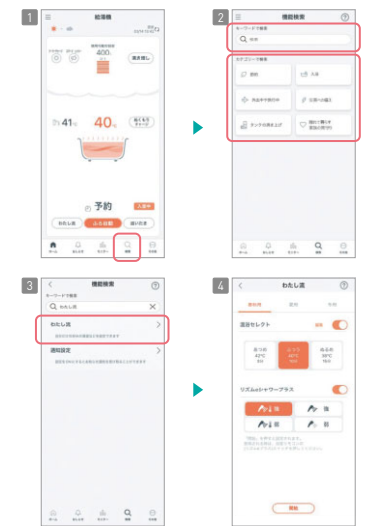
1

給湯機

400

温度調整

$41_{℃}$

$40_{℃}$

予約

入浴中

わたし湯

ふろ自動

追い焚き

ホーム

おしらせ

モニター

機能

その他

2

機能検索

キーワードで検索

検索

カテゴリーで検索

節約

入浴

見まもり・安心

お湯の温度

タンクの湯まわり

便利に使える機能

3

機能検索

キーワードで検索

わたし湯

わたし湯

通知設定

4

わたし湯

温浴セレクト

適温

42℃

41℃

38℃

リズムdeシャワープラス

強

弱

保存